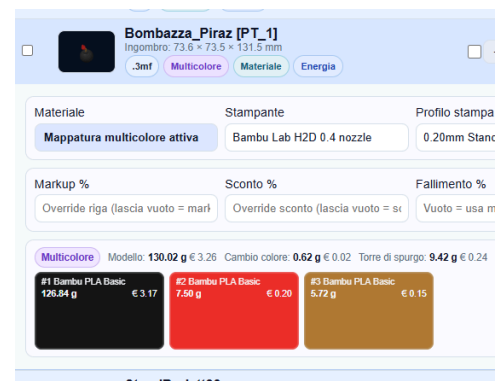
Bombazza_Piraz [PT_1]
Ingombro: 73.6 × 73.5 × 131.5 mm
.3mf Multicolore Materiale Energia

Materiale
Mappatura multicolore attiva

Stampante
Bambu Lab H2D 0.4 nozzle

Profilo stampa
0.20mm Stand

Markup %
Override riga (lascia vuoto = mark

Sconto %
Override sconto (lascia vuoto = sc

Fallimento %
Vuoto = usa m

Multicolore Modello: 130.02 g € 3.26 Cambio colore: 0.62 g € 0.02 Torre di spurgo: 9.42 g € 0.24

#1 Bambu PLA Basic
126.84 g € 3.17

#2 Bambu PLA Basic
7.50 g € 0.20

#3 Bambu PLA Basic
5.72 g € 0.15